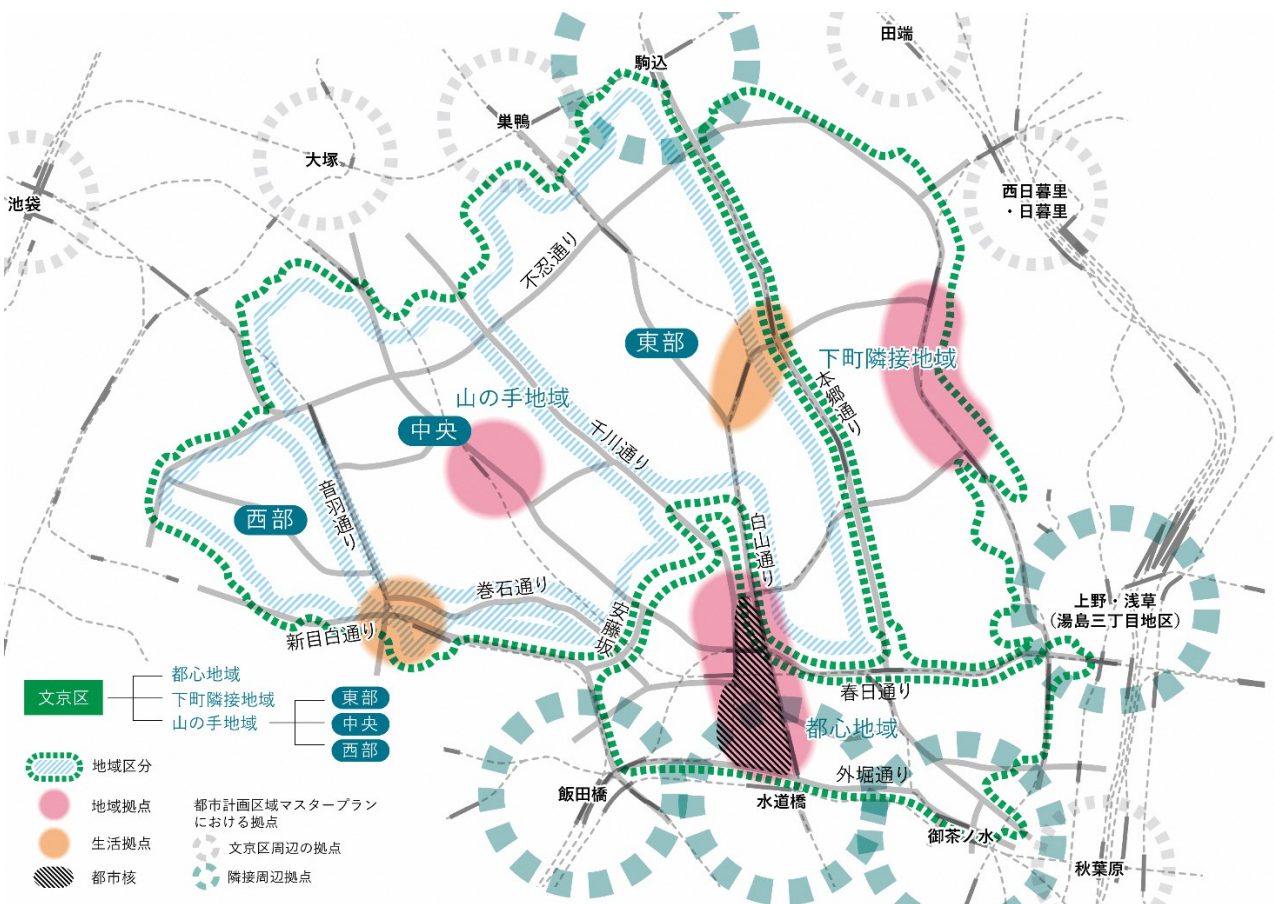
駒込

田端

巣鴨

大塚

池袋

西日暮里
・日暮里

不忍通り

東部

下町隣接地域

本郷通り

山の手地域

中央

千川通り

西部

音羽通り

白山通り

巻石通り

安藤坂

新目白通り

上野・浅草
（湯島三丁目地区）

春日通り

都心地域

外堀通り

飯田橋

水道橋

御茶ノ水

秋葉原

文京区
都心地域
下町隣接地域
山の手地域
東部
中央
西部

地域区分

地域拠点

生活拠点

都市核

都市計画区域マスタープランにおける拠点

文京区周辺の拠点

隣接周辺拠点